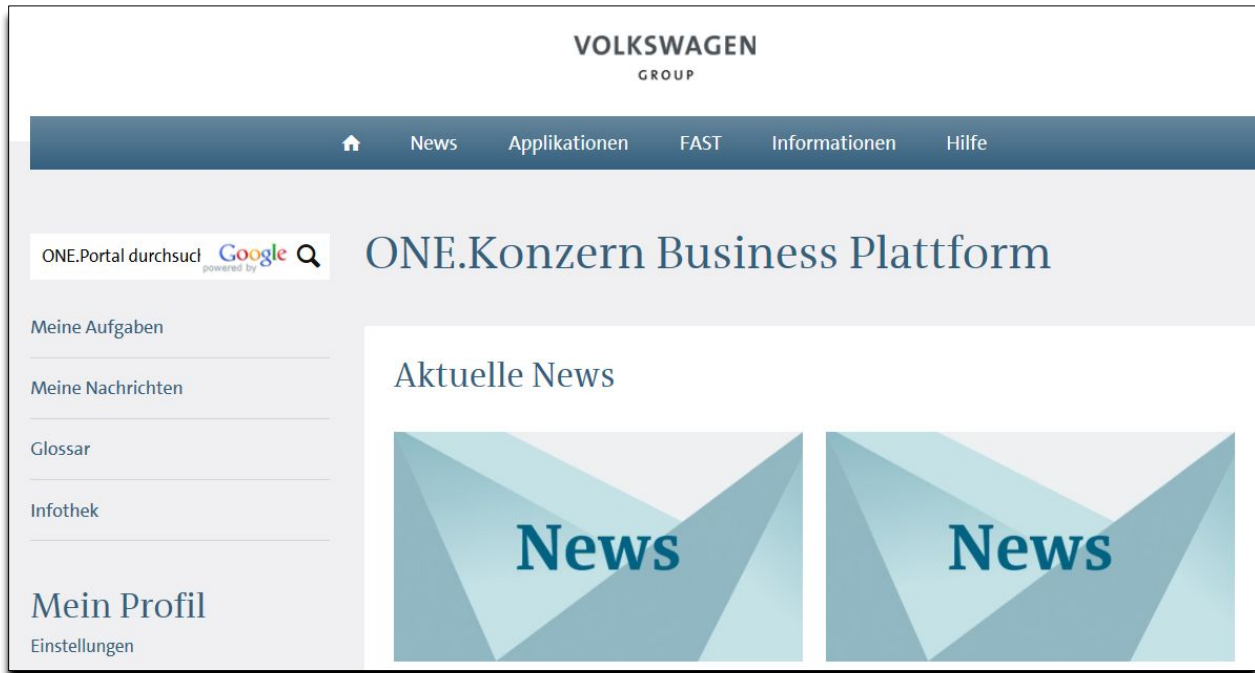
VOLKSWAGEN
GROUP

News Applikationen FAST Informationen Hilfe

ONE.Portal durchsuch Google powered by

ONE.Konzern Business Plattform

Meine Aufgaben

Meine Nachrichten

Glossar

Infothek

Mein Profil

Einstellungen

Aktuelle News

News

News